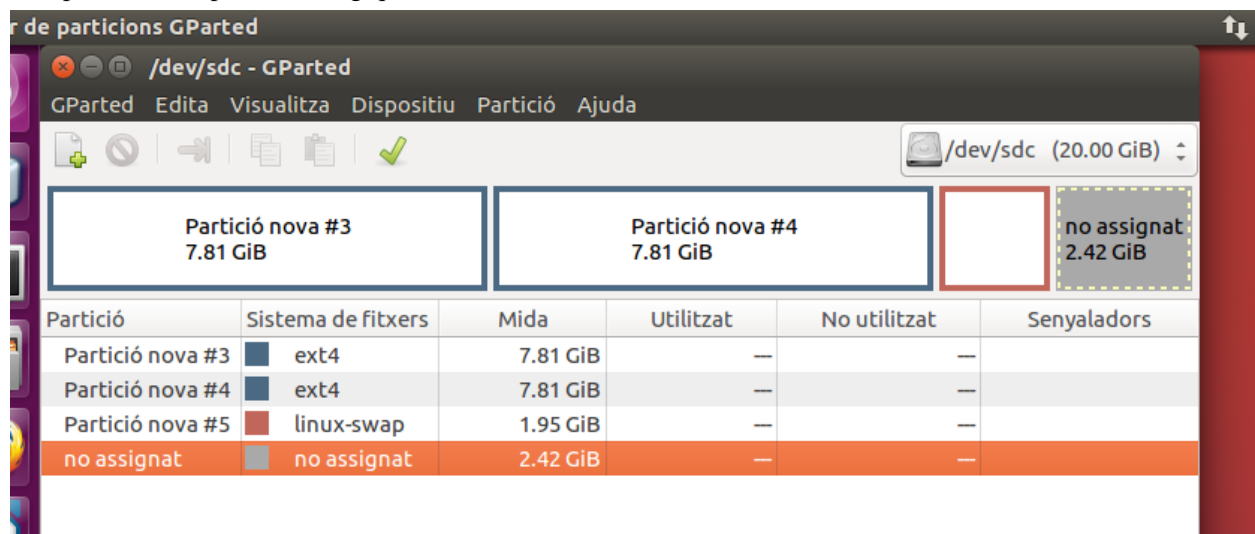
r de particions GParted

/dev/sdc - GParted

GParted Edita Visualitza Dispositiu Partició Ajuda

/dev/sdc (20.00 GiB)

Partició nova #3
7.81 GiB

Partició nova #4
7.81 GiB

no assignat
2.42 GiB

| Partició | Sistema de fitxers | Mida | Utilitzat | No utilitzat | Senyaladors |
|---|---|---|---|---|---|
| Partició nova #3 | ext4 | 7.81 GiB | — | — | |
| Partició nova #4 | ext4 | 7.81 GiB | — | — | |
| Partició nova #5 | linux-swap | 1.95 GiB | — | — | |
| no assignat | no assignat | 2.42 GiB | — | — | |